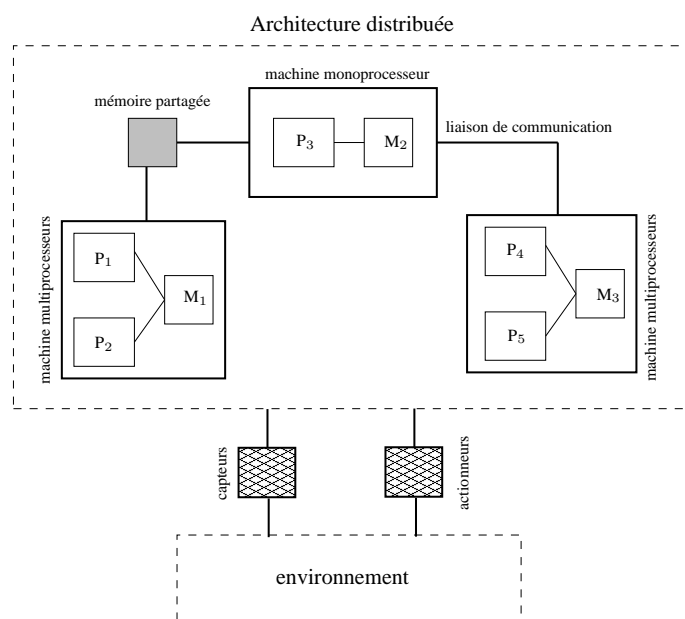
Architecture distribuée

machine monoprocesseur

mémoire partagée

$P_3$

$M_2$

liaison de communication

machine multiprocesseurs

$P_1$

$M_1$

$P_2$

$P_4$

$M_3$

$P_5$

machine multiprocesseurs

capteurs

actionneurs

environnement